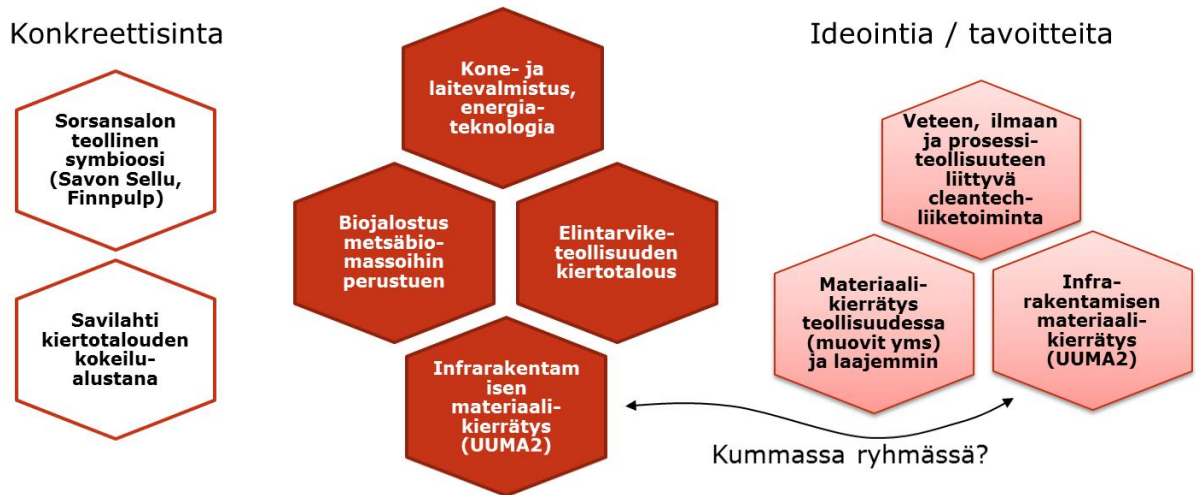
Konkreettisinta

Sorsansalon teollinen symbioosi (Savon Sellu, Finnpulp)

Savilahti kiertotalouden kokeilualustana

Kone- ja laitevalmistus, energiateknologia

Biojalostus metsäbiomassoihin perustuen

Elintarviketeollisuuden kiertotalous

Infrarakentamisen materiaalikierrätys (UUMA2)

Ideointia / tavoitteita

Veteen, ilmaan ja prosessiteollisuuteen liittyvä cleantechliiketoiminta

Materiaalikierrätys teollisuudessa (muovit yms) ja laajemmin

Infrarakentamisen materiaalikierrätys (UUMA2)

Kummassa ryhmässä?